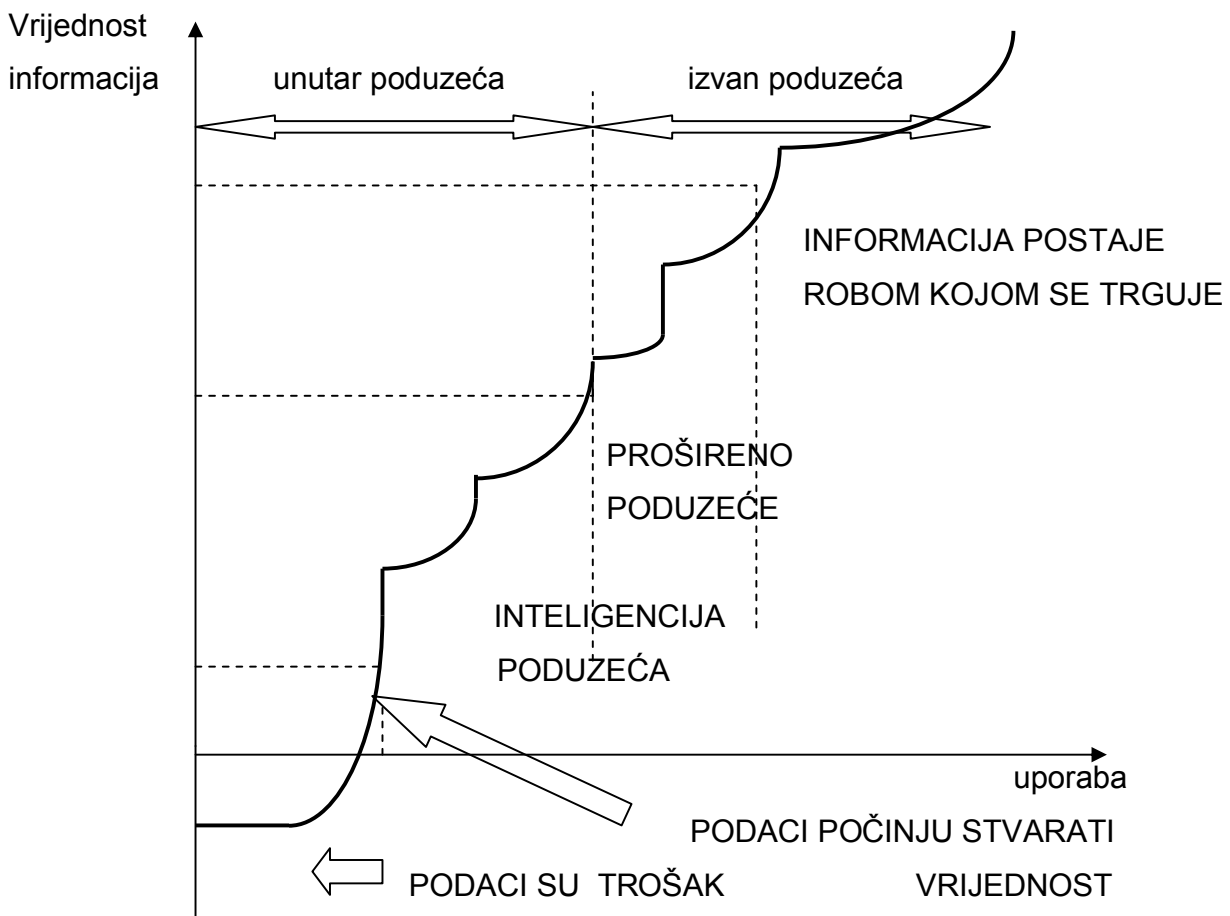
Vrijednost informacija

unutar poduzeća

izvan poduzeća

INFORMACIJA POSTAJE ROBOM KOJOM SE TRGUJE

PROŠIRENO PODUZEĆE

INTELIGENCIJA PODUZEĆA

uporaba

PODACI POČINJU STVARATI VRIJEDNOST

PODACI SU TROŠAK